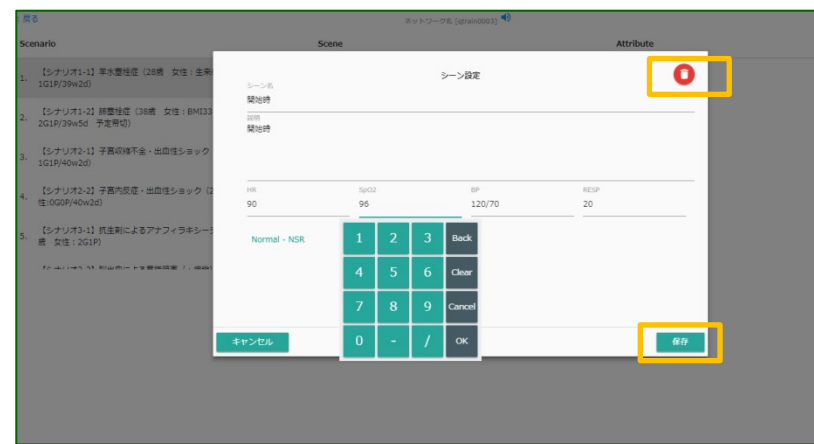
戻る

ネットワーク名 [gmain0003]

Scenario

Scene

Attribute

1. 【シナリオ1-1】羊水塞栓症（28歳 女性：生 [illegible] 1G1P/39w2d）

2. 【シナリオ1-2】肺塞栓症（38歳 女性：BMI33 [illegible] 2G1P/39w5d 予定帝切）

3. 【シナリオ2-1】子宮収縮不全・出血性ショック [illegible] 1G1P/40w2d）

4. 【シナリオ2-2】子宮内反症・出血性ショック（2 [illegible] 性:0G0P/40w2d）

5. 【シナリオ3-1】抗生剤によるアナフィラキシーシ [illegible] 歳 女性：2G1P）

シーン設定

シーン名
開始時

説明
開始時

HR
90

SpO2
96

BP
120/70

RESP
20

Normal - NSR

| 1 | 2 | 3 | Back |
|---|---|---|---|
| 4 | 5 | 6 | Clear |
| 7 | 8 | 9 | Cancel |
| 0 | - | / | OK |

キャンセル

保存